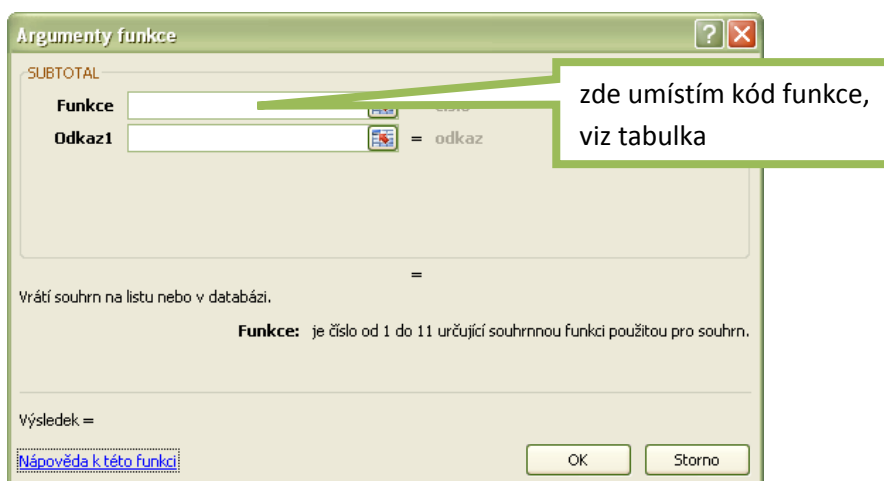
Argumenty funkce

SUBTOTAL

Funkce

Odkaz1 = odkaz

zde umístím kód funkce, viz tabulka

=

Vrátí souhrn na listu nebo v databázi.

Funkce: je číslo od 1 do 11 určující souhrnnou funkci použitou pro souhrn.

Výsledek =

Nápověda k této funkci

OK

Storno